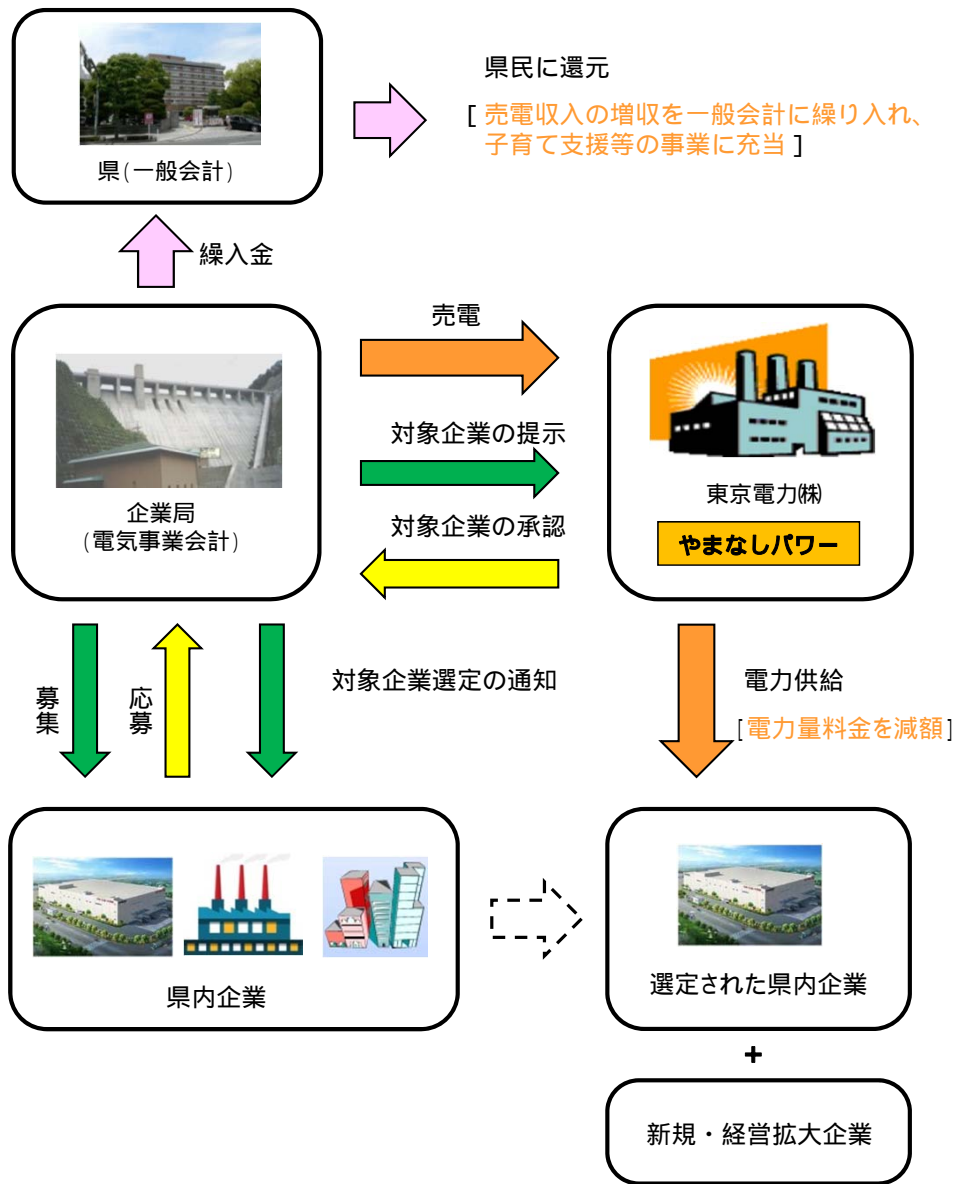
県(一般会計)

県民に還元

[ 売電収入の増収を一般会計に繰り入れ、子育て支援等の事業に充当 ]

繰入金

企業局
(電気事業会計)

売電

対象企業の提示

対象企業の承認

東京電力㈱

やまなしパワー

募集

応募

対象企業選定の通知

電力供給

[電力量料金を減額]

県内企業

選定された県内企業

+

新規・経営拡大企業